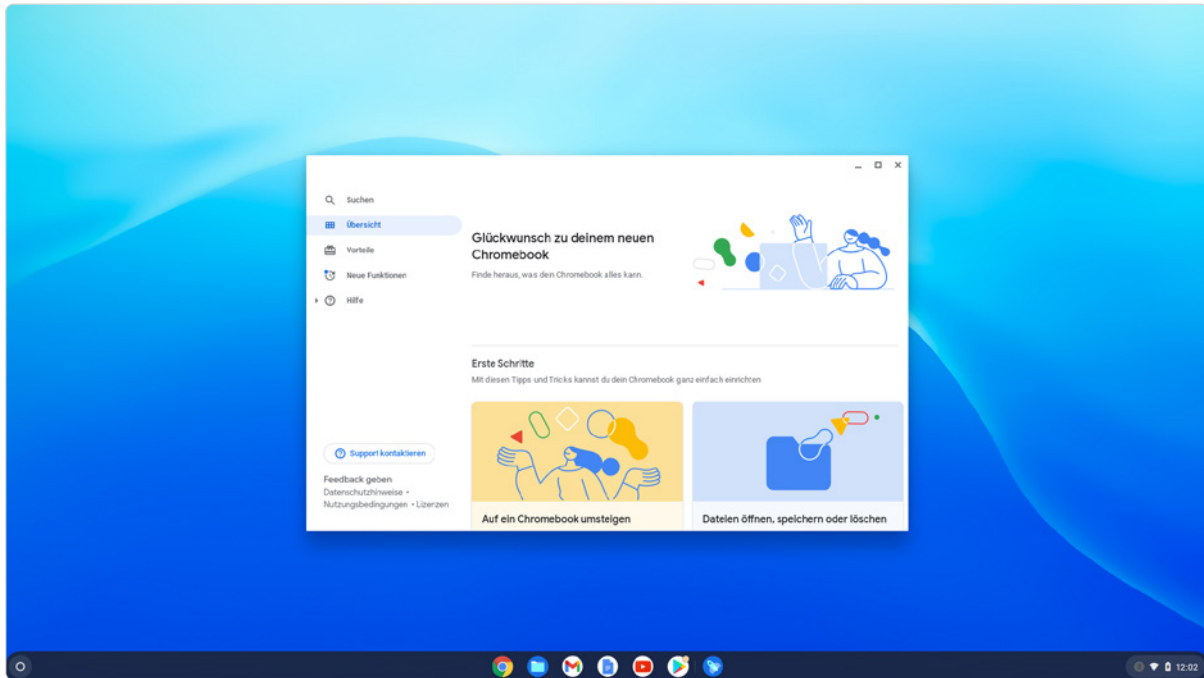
Suchen
Übersicht
Vorteile
Neue Funktionen
Hilfe

Support kontaktieren
Feedback geben
Datenschutzhinweise • Nutzungsbedingungen • Lizenzen

Glückwunsch zu deinem neuen Chromebook
Finde heraus, was dein Chromebook alles kann.

Erste Schritte
Mit diesen Tipps und Tricks kannst du dein Chromebook ganz einfach einrichten

Auf ein Chromebook umsteigen

Dateien öffnen, speichern oder löschen

12:02